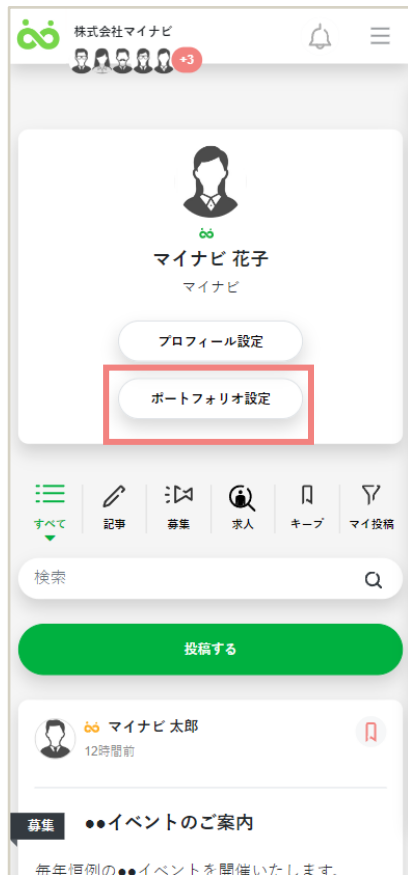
株式会社マイナビ

+3

マイナビ 花子

マイナビ

プロフィール設定

ポートフォリオ設定

すべて
記事
募集
求人
キープ
マイ投稿

検索

投稿する

マイナビ 太郎
12時間前

募集
●●イベントのご案内

毎年恒例の●●イベントを開催いたします。